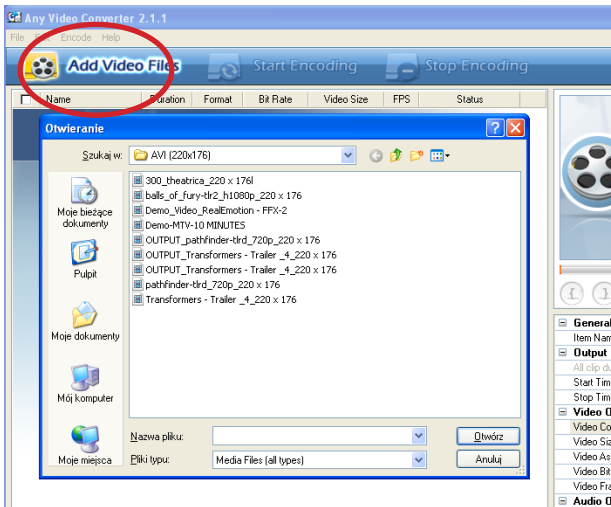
Any Video Converter 2.1.1

File Edit Encode Help

Add Video Files

Start Encoding

Stop Encoding

Name Duration Format Bit Rate Video Size FPS Status

Otwieranie

Szukaj w: AVI (220x176)

300_theatrica_220 x 176l
balls_of_fury-tlr2_h1080p_220 x 176
Demo_Video_RealEmotion - FFX-2
Demo-MTV-10 MINUTES
OUTPUT_pathfinder-tlrd_720p_220 x 176
OUTPUT_Transformers - Trailer _4_220 x 176
OUTPUT_Transformers - Trailer _4_220 x 176
pathfinder-tlrd_720p_220 x 176
Transformers - Trailer _4_220 x 176

Moje bieżące dokumenty

Pulpit

Moje dokumenty

Mój komputer

Moje miejsca

Nazwa pliku:

Pliki typu: Media Files (all types)

Otwórz

Anuluj

General
Item Nam
Output
All clip d
Start Tim
Stop Tim
Video O
Video Co
Video Siz
Video As
Video Bit
Video Fra
Audio O